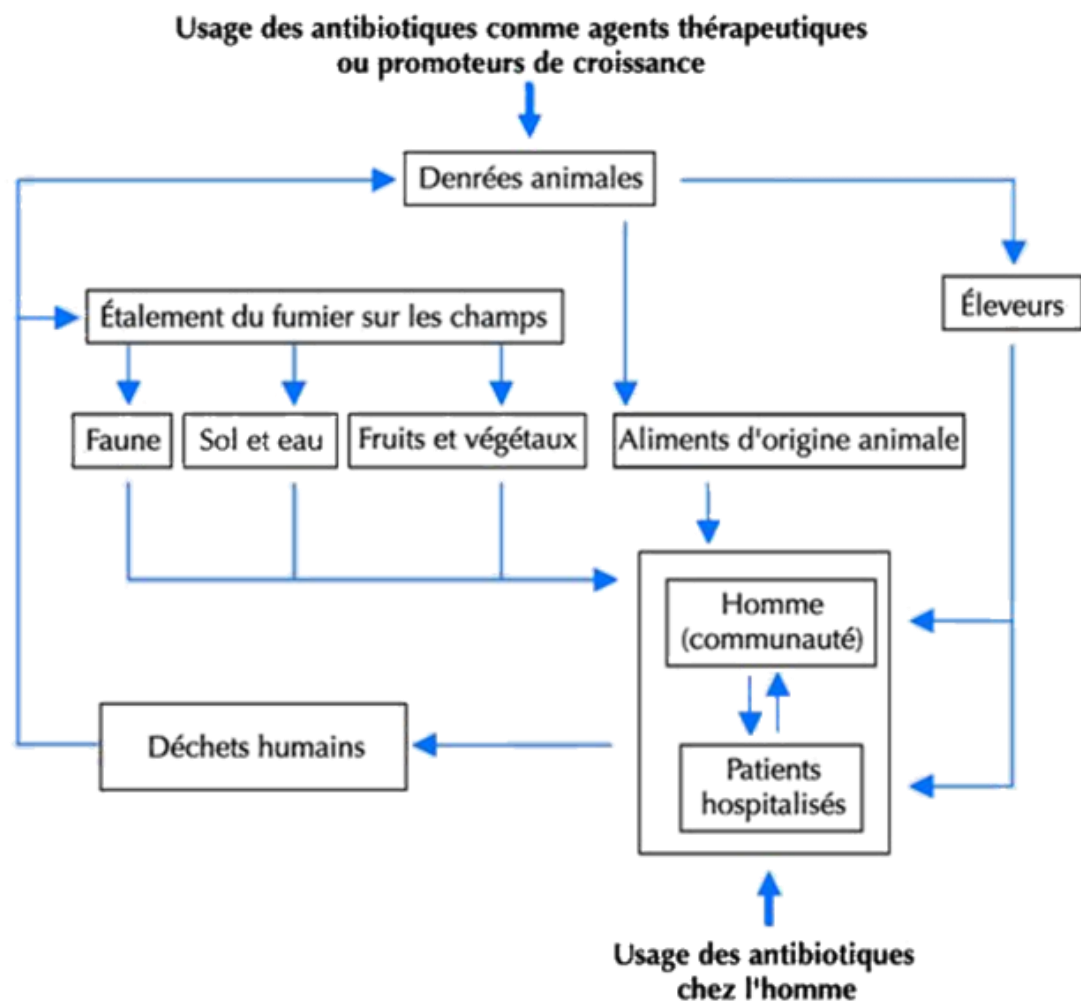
Usage des antibiotiques comme agents thérapeutiques ou promoteurs de croissance

Denrées animales

Étalement du fumier sur les champs

Éleveurs

Faune

Sol et eau

Fruits et végétaux

Aliments d'origine animale

Homme (communauté)

Patients hospitalisés

Déchets humains

Usage des antibiotiques chez l'homme